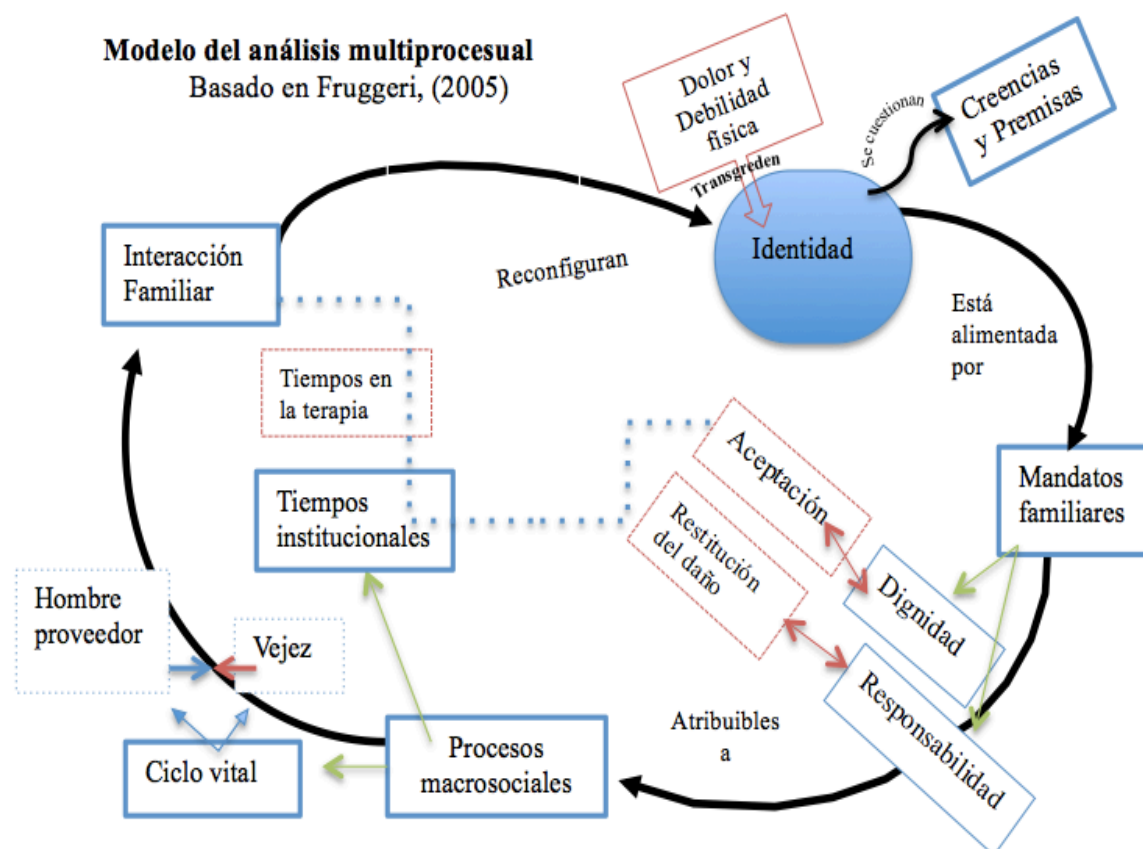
Modelo del análisis multiprocesual
Basado en Fruggeri, (2005)

Dolor y Debilidad física

Transgreden

Se cuestionan

Creencias y Premisas

Identidad

Interacción Familiar

Reconfiguran

Está alimentada por

Tiempos en la terapia

Aceptación

Restitución del daño

Mandatos familiares

Tiempos institucionales

Dignidad

Hombre proveedor

Vejez

Responsabilidad

Atribuibles a

Ciclo vital

Procesos macrosociales